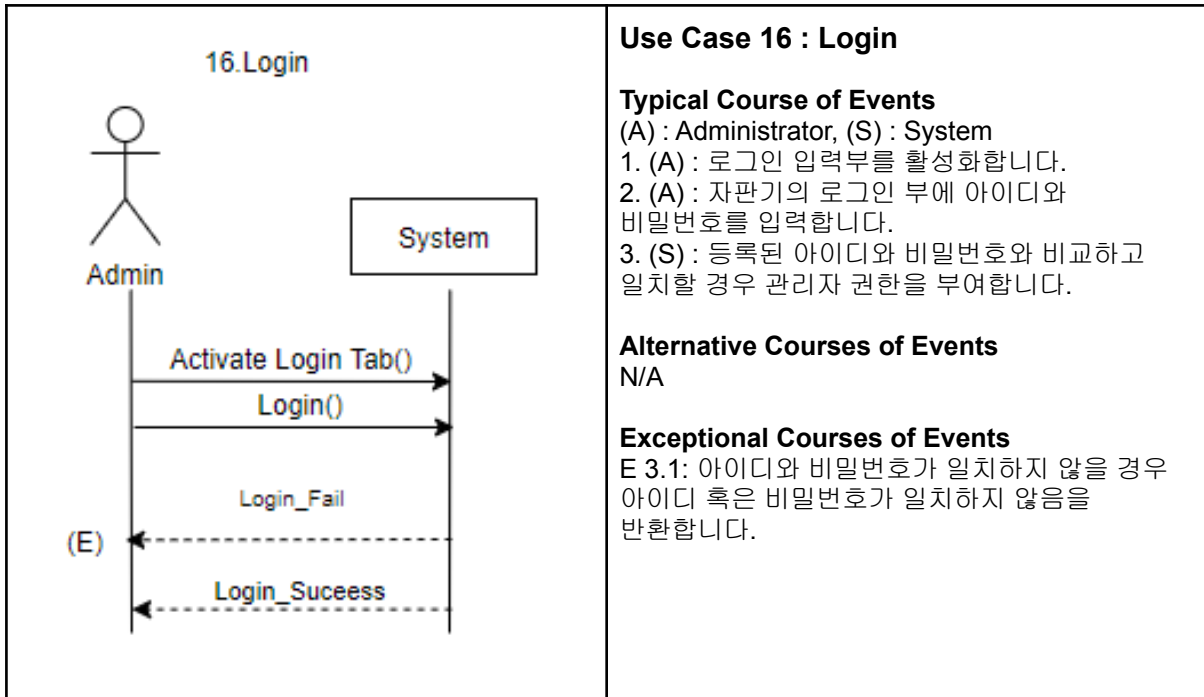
| 16.Login<br><br>Admin<br>System<br>Activate Login Tab()<br>Login()<br>Login_Fail<br>(E)<br>Login_Suceess | **Use Case 16 : Login**<br><br>**Typical Course of Events**<br>(A) : Administrator, (S) : System<br>1. (A) : 로그인 입력부를 활성화합니다.<br>2. (A) : 자판기의 로그인 부에 아이디와 비밀번호를 입력합니다.<br>3. (S) : 등록된 아이디와 비밀번호와 비교하고 일치할 경우 관리자 권한을 부여합니다.<br><br>**Alternative Courses of Events**<br>N/A<br><br>**Exceptional Courses of Events**<br>E 3.1: 아이디와 비밀번호가 일치하지 않을 경우 아이디 혹은 비밀번호가 일치하지 않음을 반환합니다. |
|---|---|